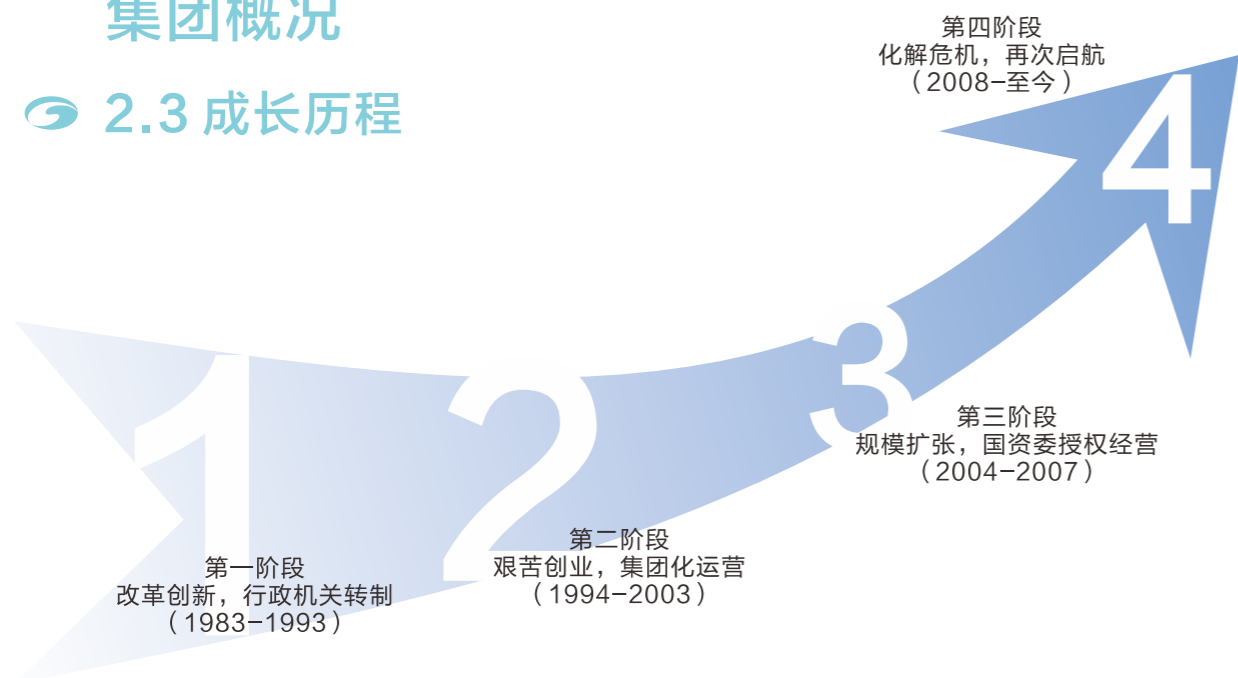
集团概况

2.3 成长历程

第四阶段
化解危机，再次启航
（2008–至今）

4

3

第三阶段
规模扩张，国资委授权经营
（2004–2007）

1

2

第二阶段
艰苦创业，集团化运营
（1994–2003）

第一阶段
改革创新，行政机关转制
（1983–1993）